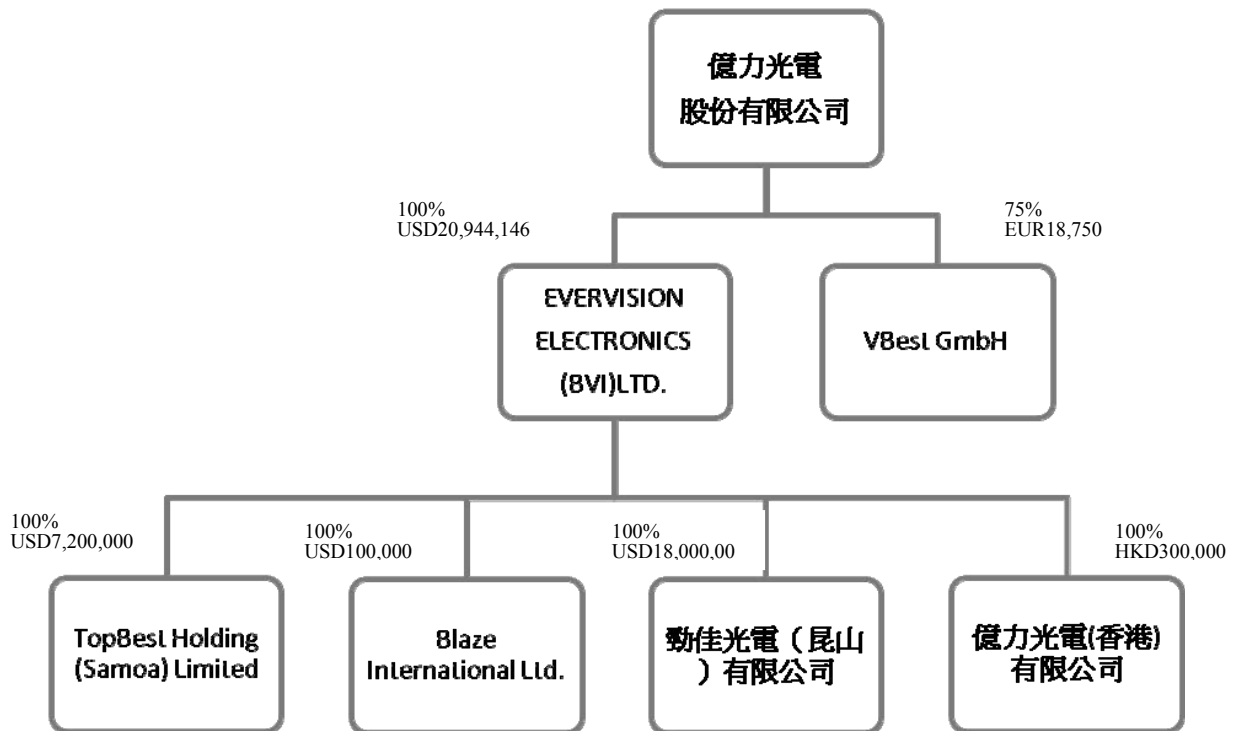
億力光電
股份有限公司

100%
USD20,944,146

75%
EUR18,750

EVERVISION ELECTRONICS (BVI)LTD.

VBest GmbH

100%
USD7,200,000

100%
USD100,000

100%
USD18,000,00

100%
HKD300,000

TopBest Holding (Samoa) Limited

Blaze International Ltd.

勁佳光電（昆山）有限公司

億力光電(香港) 有限公司